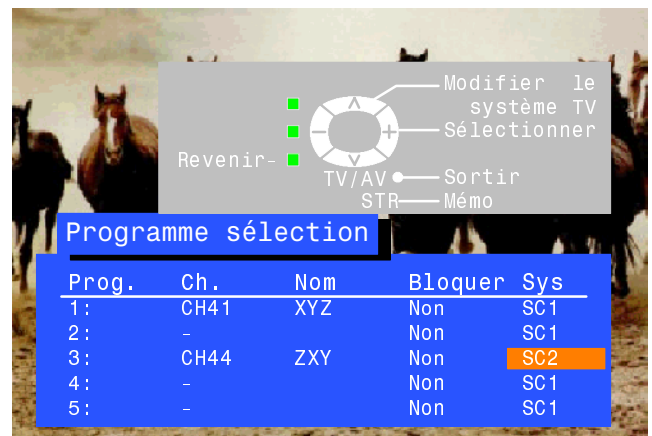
Modifier le système TV
Sélectionner
Revenir-
TV/AV
Sortir
STR
Mémo

Programme sélection

| Prog. | Ch. | Nom | Bloquer | Sys |
|---|---|---|---|---|
| 1: | CH41 | XYZ | Non | SC1 |
| 2: | - | | Non | SC1 |
| 3: | CH44 | ZXY | Non | SC2 |
| 4: | - | | Non | SC1 |
| 5: | - | | Non | SC1 |